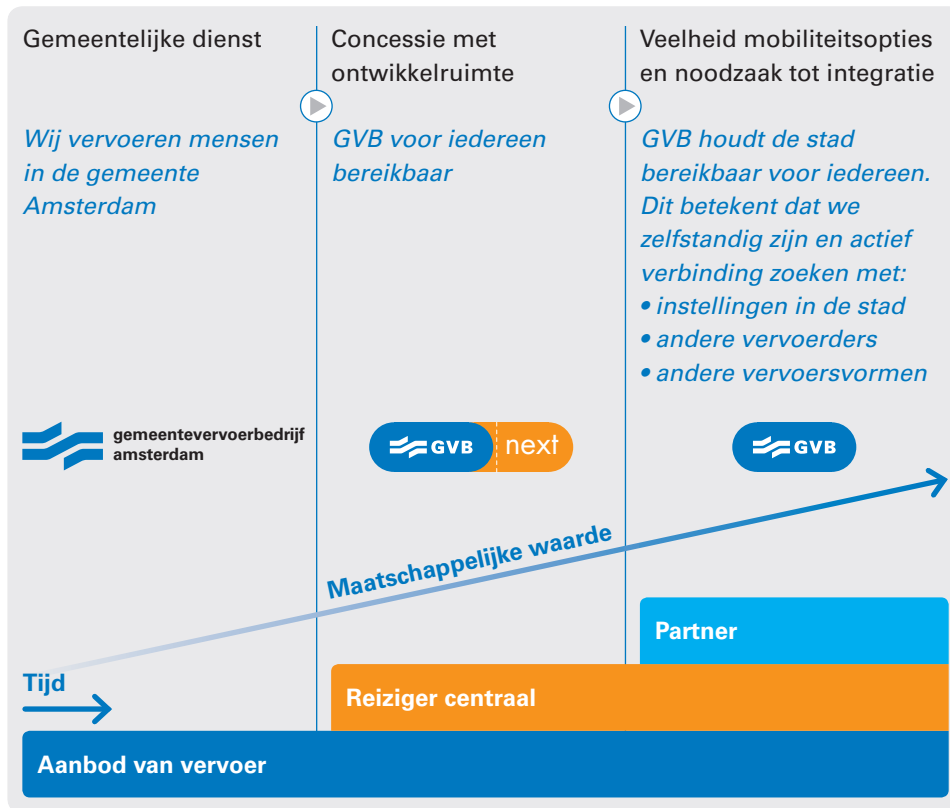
Gemeentelijke dienst

Wij vervoeren mensen in de gemeente Amsterdam

Concessie met ontwikkelruimte

GVB voor iedereen bereikbaar

Veelheid mobiliteitsopties en noodzaak tot integratie

GVB houdt de stad bereikbaar voor iedereen. Dit betekent dat we zelfstandig zijn en actief verbinding zoeken met:
• instellingen in de stad
• andere vervoerders
• andere vervoersvormen

gemeentevervoerbedrijf amsterdam

GVB next

GVB

Maatschappelijke waarde

Tijd

Partner

Reiziger centraal

Aanbod van vervoer